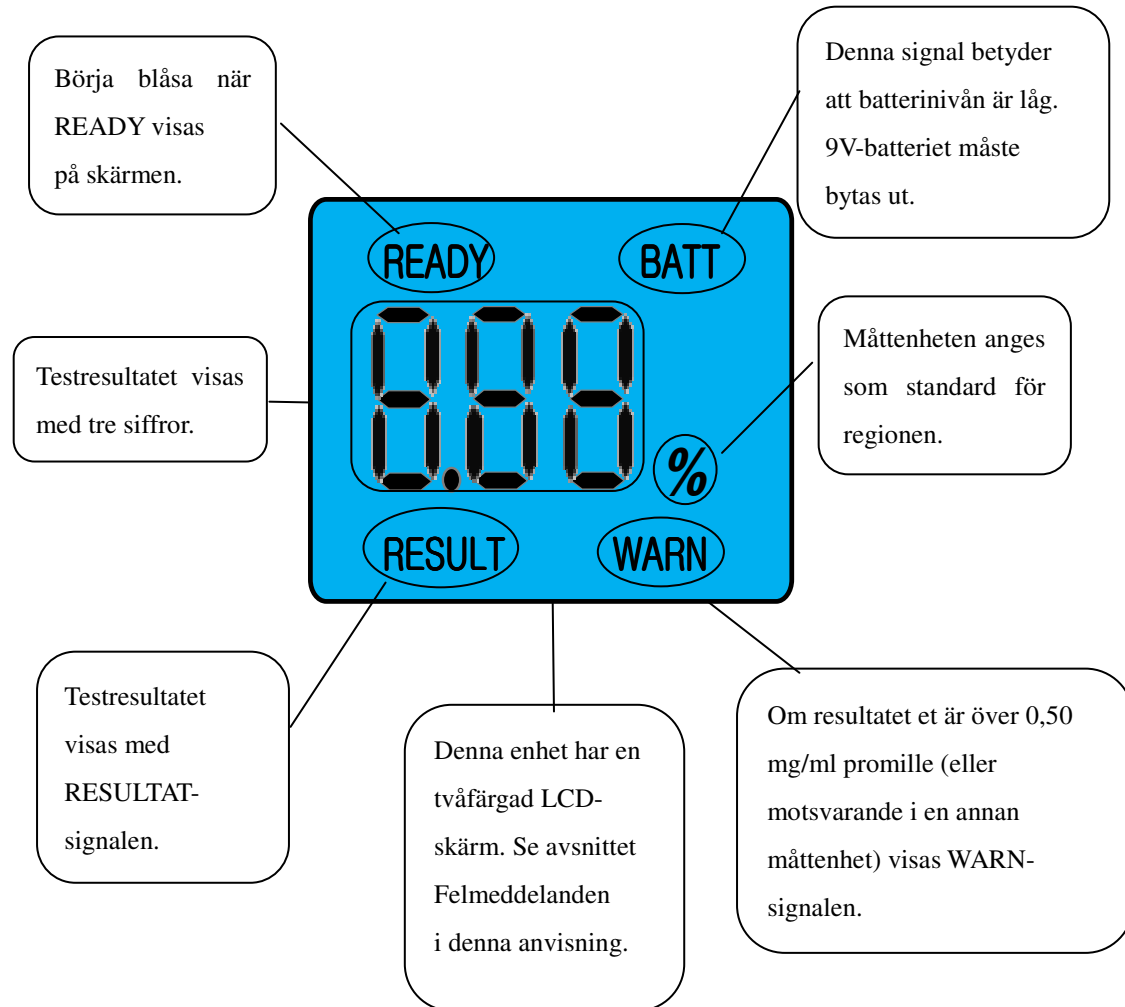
Börja blåsa när READY visas på skärmen.

Denna signal betyder att batterinivån är låg. 9V-batteriet måste bytas ut.

READY

BATT

Testresultatet visas med tre siffror.

8.88

%

Måttenheten anges som standard för regionen.

RESULT

WARN

Testresultatet visas med RESULTAT-signalen.

Denna enhet har en tvåfärgad LCD-skärm. Se avsnittet Felmeddelanden i denna anvisning.

Om resultatet et är över 0,50 mg/ml promille (eller motsvarande i en annan måttenhet) visas WARN-signalen.